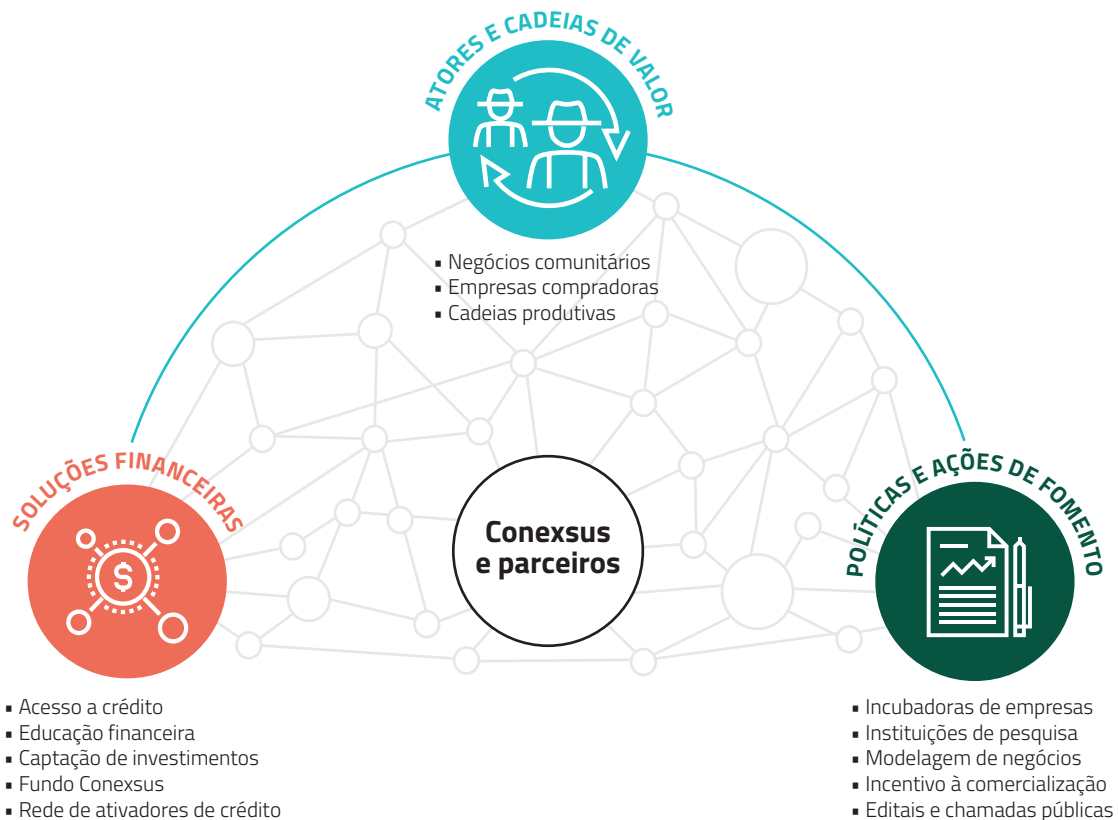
ATORES E CADEIAS DE VALOR

▪ Negócios comunitários
▪ Empresas compradoras
▪ Cadeias produtivas

SOLUÇÕES FINANCEIRAS

Conexsus e parceiros

POLÍTICAS E AÇÕES DE FOMENTO

▪ Acesso a crédito
▪ Educação financeira
▪ Captação de investimentos
▪ Fundo Conexsus
▪ Rede de ativadores de crédito

▪ Incubadoras de empresas
▪ Instituições de pesquisa
▪ Modelagem de negócios
▪ Incentivo à comercialização
▪ Editais e chamadas públicas